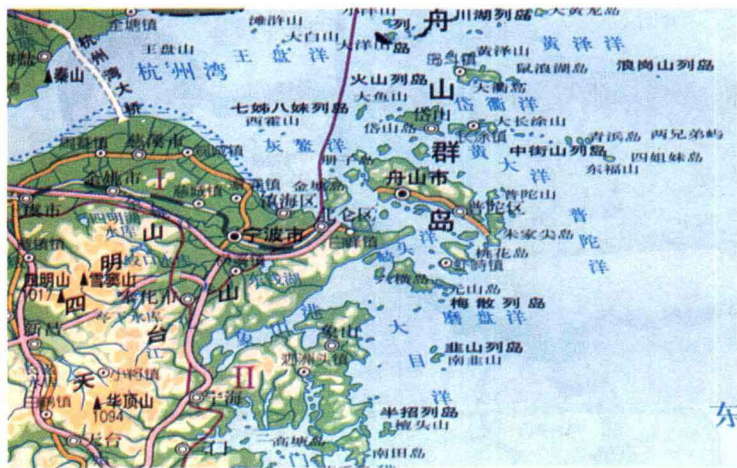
金塘镇
滩浒山
大白山
大洋山
列
舟
川湖列岛
大黄龙岛
杭州湾大桥
王盘山
王盘洋
杭州湾
黄泽山
黄泽洋
秦山
岛斗
鼠浪湖岛
浪岗山列岛
火山列岛
山
大衢岛
大鱼山
七姊八妹列岛
岱山
岱衢洋
西霍山
大长涂山
灰鳖洋
黄
青浜岛
两兄弟屿
I
中街山列岛
群
四姐妹岛
舟山市
东福山
余姚市
金塘
镇海区
北仑区
普陀区
普
山
宁波市
朱家尖岛
明
陀
桃花岛
洋
四明山
雪窦山
1017
四
奉化市
山
梅散列岛
台
磨盘洋
大
II
韭山列岛
南韭山
天
目
洋
华顶山
1094
宁海
半招列岛
檀头山
口
东
南田岛